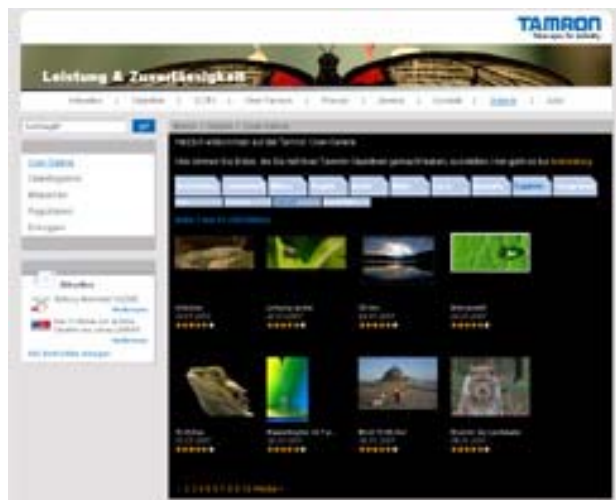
TAMRON
New eyes for industry

Leistung & Zuverlässigkeit

Aktuelles | Objektive | SLR's | Über Tamron | Presse | Service | Kontakt | Galerie | Links

Suchbegriff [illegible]

User Galerie
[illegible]
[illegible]
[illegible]
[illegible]

Aktuelles
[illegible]
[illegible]
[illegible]
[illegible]

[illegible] > Galerie > User Galerie

Herzlich willkommen auf der Tamron User-Galerie

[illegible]

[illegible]

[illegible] 26.03.2007
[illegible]
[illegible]
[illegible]
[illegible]
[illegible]
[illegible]
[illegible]

1 2 3 4 5 6 7 8 9 10 Weiter »